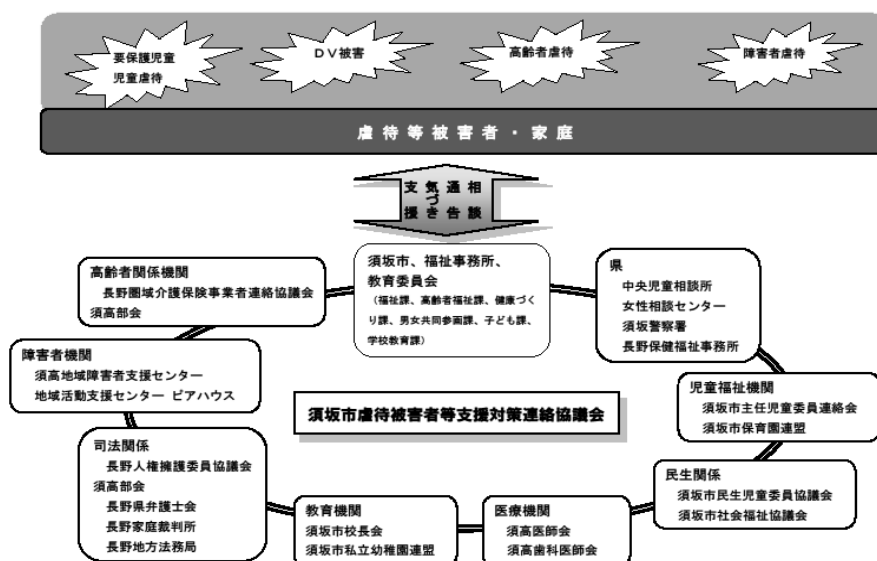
要保護児童
児童虐待

ＤＶ被害

高齢者虐待

障害者虐待

虐待等被害者・家庭

相談
通告
気づき
支援

須坂市、福祉事務所、教育委員会
（福祉課、高齢者福祉課、健康づくり課、男女共同参画課、子ども課、学校教育課）

県
中央児童相談所
女性相談センター
須坂警察署
長野保健福祉事務所

高齢者関係機関
長野圏域介護保険事業者連絡協議会
須高部会

障害者機関
須高地域障害者支援センター
地域活動支援センター ピアハウス

須坂市虐待被害者等支援対策連絡協議会

児童福祉機関
須坂市主任児童委員連絡会
須坂市保育園連盟

司法関係
長野人権擁護委員協議会
須高部会
長野県弁護士会
長野家庭裁判所
長野地方法務局

民生関係
須坂市民生児童委員協議会
須坂市社会福祉協議会

教育機関
須坂市校長会
須坂市私立幼稚園連盟

医療機関
須高医師会
須高歯科医師会